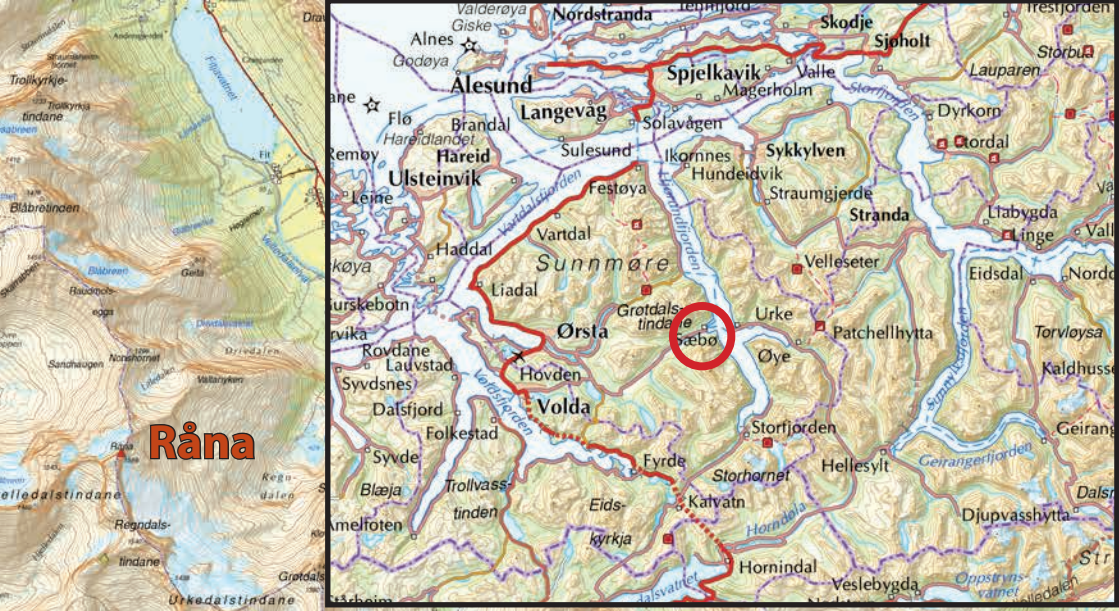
Trollkyrkje-
Trollkyrkje-
tindane
Blåbretinden
Blåbreen
Raudmols-
egga
Sandhaugen
Nonshornet
Vallahyrken
Storfjellet
Fit
Gerla
Rana
Råna
elledalstindane
Regndals-
tindane
Regn-
dalen
Urkedalstindane
Grøtdals
Valderøya
Giske
Godøya
Alnes
Nordstranda
Skodje
Sjøholt
Storbu
Ålesund
Spjelkavik
Valle
Lauparen
Flø
Langevåg
Magerholm
Dyrkorn
Brandal
Hareidlandet
Solavågen
Stordal
Remøy
Hareid
Sulesund
Ikornnes
Sykkylven
Ulsteinvik
Hundeidvik
Leine
Festøya
Straumgjerde
Vartdalsfjorden
Stranda
Liabygda
Linge
Haddal
Vartdal
Sunnmøre
Velleseter
Eidsdal
Nordd
Liadal
Grøtdals-
tindane
Urke
Gurskebotn
Ørsta
Sæbø
Patchellhytta
Torvløysa
Rovdane
Lauvstad
Øye
Syvdsnes
Hovden
Kaldhusse
Dalsfjord
Volda
Storfjorden
Folkestad
Geirang
Syvde
Fyrde
Hellesylt
Storhornet
Geirangerfjorden
Blæja
Trollvass-
tinden
Kalvatn
Eids-
kyrkja
Djupvasshytta
Amelfoten
Horndøla
Hornindal
Veslebygda
Oppstryns-
vatnet
Dalsm